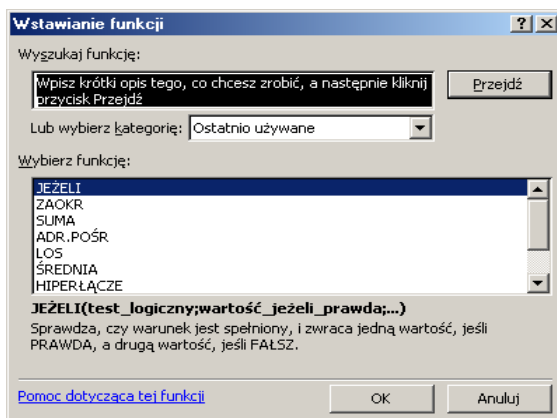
Wstawianie funkcji

?
X

Wyszukaj funkcję:

Wpisz krótki opis tego, co chcesz zrobić, a następnie kliknij przycisk Przejdź

Przejdź

Lub wybierz kategorię: Ostatnio używane

Wybierz funkcję:

JEŻELI
ZAOKR
SUMA
ADR.POŚR
LOS
ŚREDNIA
HIPERŁĄCZE

JEŻELI(test_logiczny;wartość_jeżeli_prawda;...)

Sprawdza, czy warunek jest spełniony, i zwraca jedną wartość, jeśli PRAWDA, a drugą wartość, jeśli FAŁSZ.

Pomoc dotycząca tej funkcji

OK

Anuluj